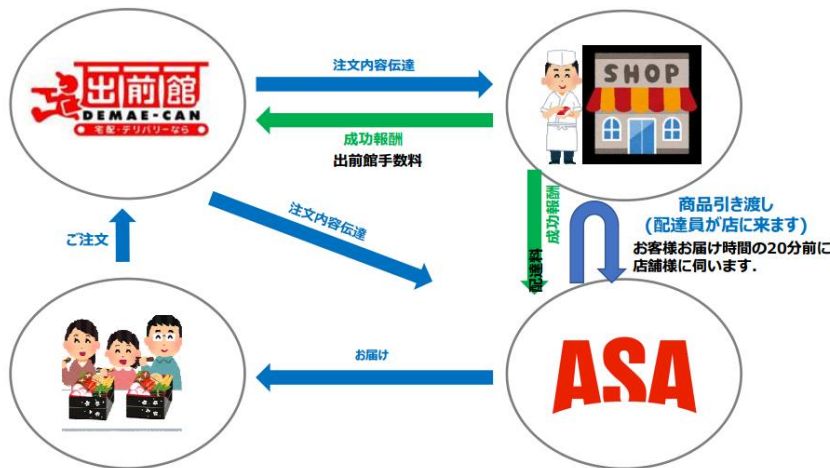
出前館
DEMAE-CAN
宅配・デリバリーなら

注文内容伝達

成功報酬
出前館手数料

SHOP

成功報酬

配達料

商品引き渡し
（配達員が店に来ます）
お客様お届け時間の20分前に店舗様に伺います.

注文内容伝達

ご注文

お届け

ASA